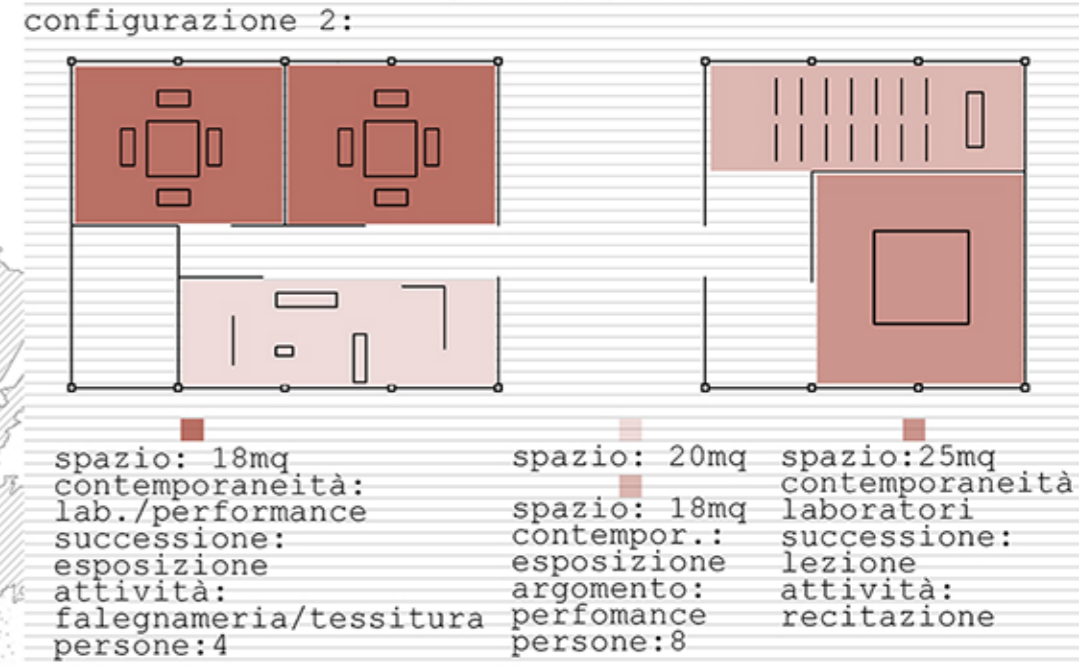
configurazione 2:

spazio: 18mq
contemporaneità:
lab./performance
successione:
esposizione
attività:
falegnameria/tessitura
persone:4

spazio: 20mq

spazio: 18mq
contempor.:
esposizione
argomento:
perfomance
persone:8

spazio:25mq
contemporaneità
laboratori
successione:
lezione
attività:
recitazione